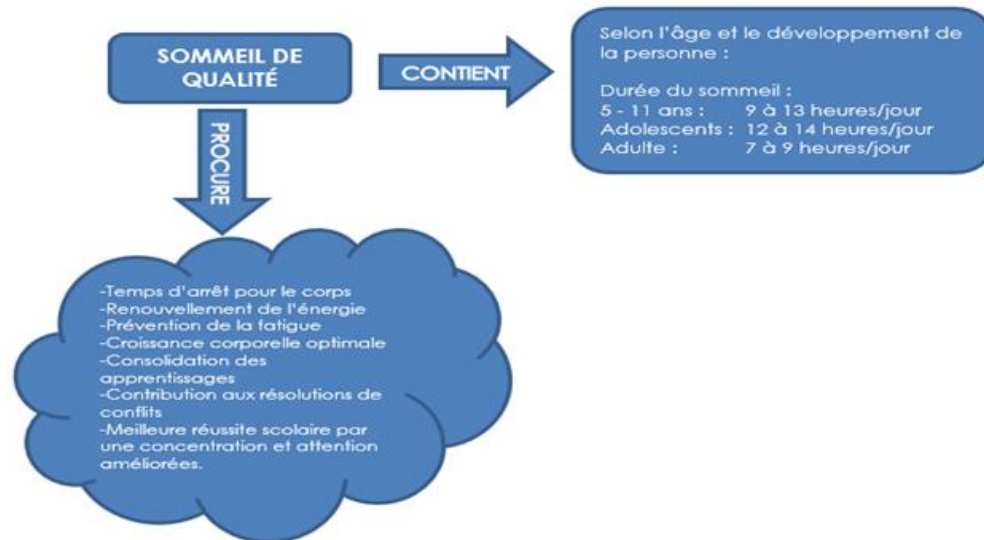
SOMMEIL DE QUALITÉ

CONTIENT

Selon l'âge et le développement de la personne :

Durée du sommeil :
5 - 11 ans : 9 à 13 heures/jour
Adolescents : 12 à 14 heures/jour
Adulte : 7 à 9 heures/jour

PROCURE

-Temps d'arrêt pour le corps
-Renouvellement de l'énergie
-Prévention de la fatigue
-Croissance corporelle optimale
-Consolidation des apprentissages
-Contribution aux résolutions de conflits
-Meilleure réussite scolaire par une concentration et attention améliorées.